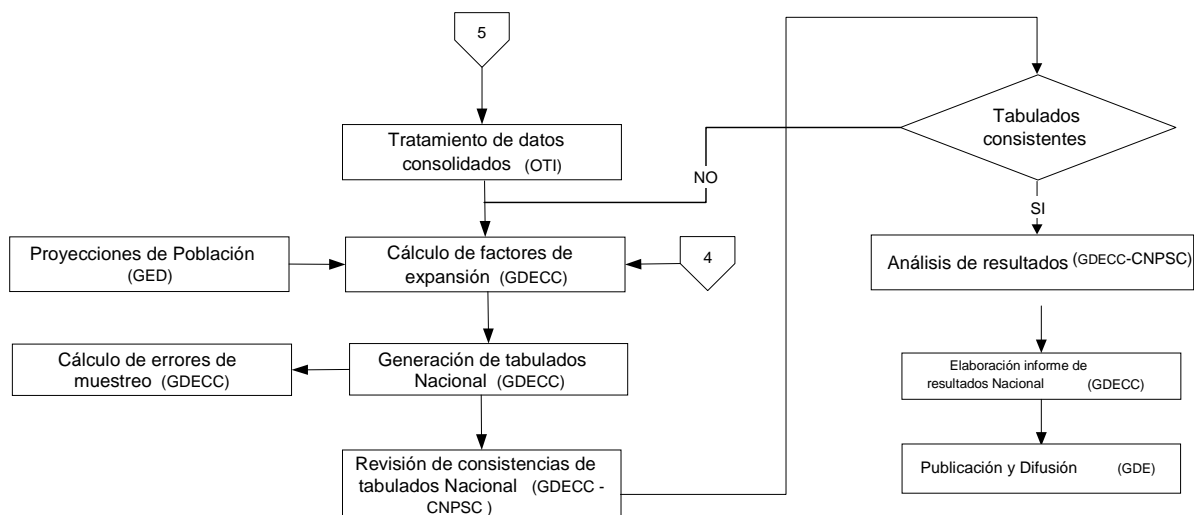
5

Tratamiento de datos consolidados (OTI)

NO

Proyecciones de Población (GED)

Cálculo de factores de expansión (GDECC)

4

Cálculo de errores de muestreo (GDECC)

Generación de tabulados Nacional (GDECC)

Revisión de consistencias de tabulados Nacional (GDECC - CNPSC )

Tabulados consistentes

SI

Análisis de resultados (GDECC-CNPSC)

Elaboración informe de resultados Nacional (GDECC)

Publicación y Difusión (GDE)